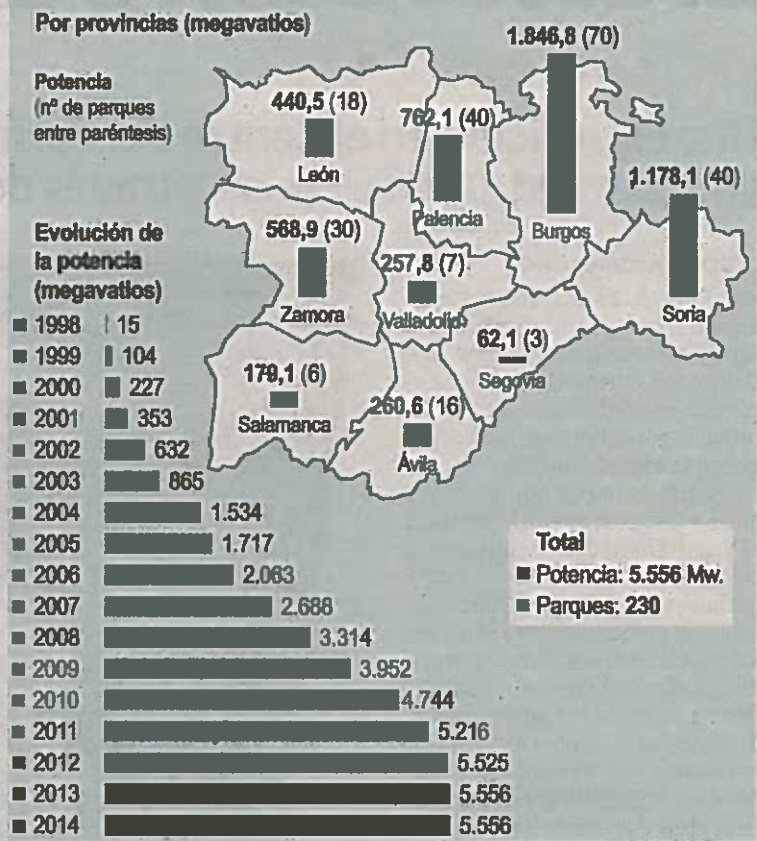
Por provincias (megavatios)

Potencia
(nº de parques entre paréntesis)

440,5 (18)
León

762,1 (40)
Palencia

1.846,8 (70)
Burgos

1.178,1 (40)
Soria

568,9 (30)
Zamora

257,8 (7)
Valladolid

62,1 (3)
Segovia

179,1 (6)
Salamanca

260,6 (16)
Ávila

Evolución de la potencia (megavatios)

| Año | Megavatios |
|---|---|
| 1998 | 15 |
| 1999 | 104 |
| 2000 | 227 |
| 2001 | 353 |
| 2002 | 632 |
| 2003 | 865 |
| 2004 | 1.534 |
| 2005 | 1.717 |
| 2006 | 2.063 |
| 2007 | 2.688 |
| 2008 | 3.314 |
| 2009 | 3.952 |
| 2010 | 4.744 |
| 2011 | 5.216 |
| 2012 | 5.525 |
| 2013 | 5.556 |
| 2014 | 5.556 |

Total
Potencia: 5.556 Mw.
Parques: 230